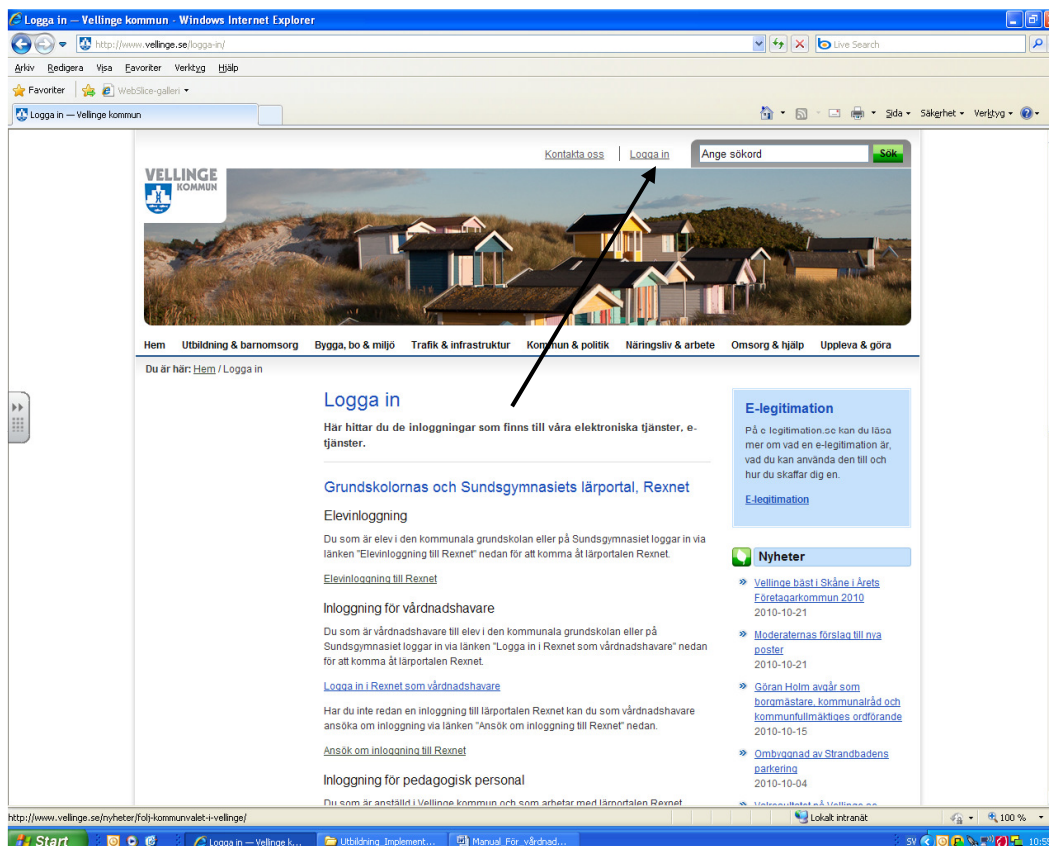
Logga in — Vellinge kommun - Windows Internet Explorer

http://www.vellinge.se/logga-in/

Live Search

Arkiv Redigera Visa Favoriter Verktyg Hjälp

Favoriter WebSlice-galleri

Logga in — Vellinge kommun

Sida Säkerhet Verktyg

Kontakta oss | Logga in

Ange sökord Sök

VELLINGE KOMMUN

Hem Utbildning & barnomsorg Bygga, bo & miljö Trafik & infrastruktur Kommun & politik Näringsliv & arbete Omsorg & hjälp Uppleva & göra

Du är här: Hem / Logga in

Logga in

Här hittar du de inloggningar som finns till våra elektroniska tjänster, e-tjänster.

Grundskolornas och Sundsgymnasiets lärportal, Rexnet

Elevinloggning

Du som är elev i den kommunala grundskolan eller på Sundsgymnasiet loggar in via länken "Elevinloggning till Rexnet" nedan för att komma åt lärportalen Rexnet.

Elevinloggning till Rexnet

Inloggning för vårdnadshavare

Du som är vårdnadshavare till elev i den kommunala grundskolan eller på Sundsgymnasiet loggar in via länken "Logga in i Rexnet som vårdnadshavare" nedan för att komma åt lärportalen Rexnet.

Logga in i Rexnet som vårdnadshavare

Har du inte redan en inloggning till lärportalen Rexnet kan du som vårdnadshavare ansöka om inloggning via länken "Ansök om inloggning till Rexnet" nedan.

Ansök om inloggning till Rexnet

Inloggning för pedagogisk personal

Du som är anställd i Vellinge kommun och som arbetar med lärportalen Rexnet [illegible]

E-legitimation

På e-legitimation.se kan du läsa mer om vad en e-legitimation är, vad du kan använda den till och hur du skaffar dig en.

E-legitimation

Nyheter

Vellinge bäst i Skåne i Årets Företagarkommun 2010
2010-10-21

Moderaternas förslag till nya poster
2010-10-21

Göran Holm avgår som borgmästare, kommunalråd och kommunfullmäktiges ordförande
2010-10-15

Ombyggnad av Strandbadens parkering
2010-10-04

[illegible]

http://www.vellinge.se/nyheter/folj-kommunvalet-i-vellinge/

Lokalt intranät

100 %

Start

Logga in — Vellinge k...

Utbildning_Implement...

Manual_För_vårdnad...

SV

10:5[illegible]